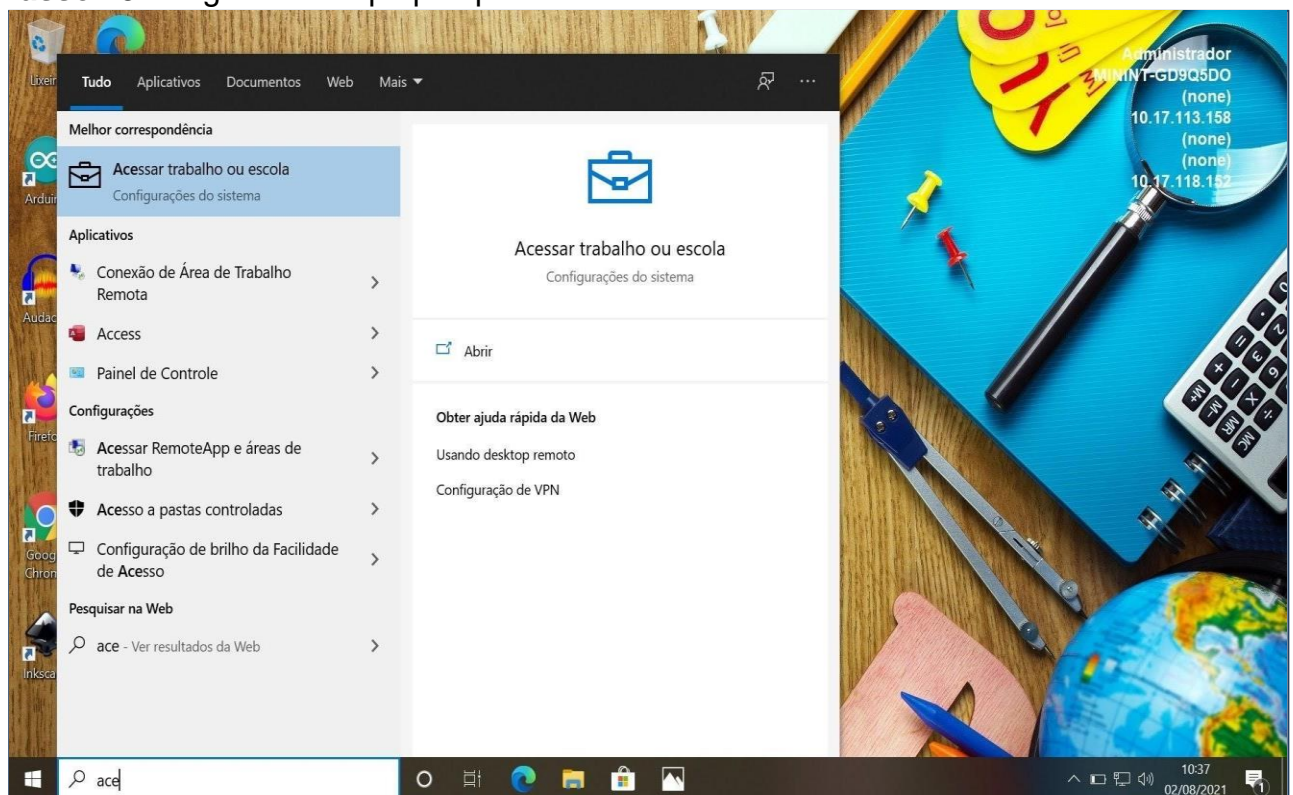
Lixeir

Arduí

Audac

Firefo

Goog Chron

Inksca

Tudo Aplicativos Documentos Web Mais

Melhor correspondência

Acessar trabalho ou escola
Configurações do sistema

Aplicativos

Conexão de Área de Trabalho Remota

Access

Painel de Controle

Configurações

Acessar RemoteApp e áreas de trabalho

Acesso a pastas controladas

Configuração de brilho da Facilidade de Acesso

Pesquisar na Web

ace - Ver resultados da Web

Acessar trabalho ou escola
Configurações do sistema

Abrir

Obter ajuda rápida da Web

Usando desktop remoto

Configuração de VPN

Administrador
MININT-GD9Q5DO
(none)
10.17.113.158
(none)
(none)
10.17.118.152

ace

10:37
02/08/2021

1